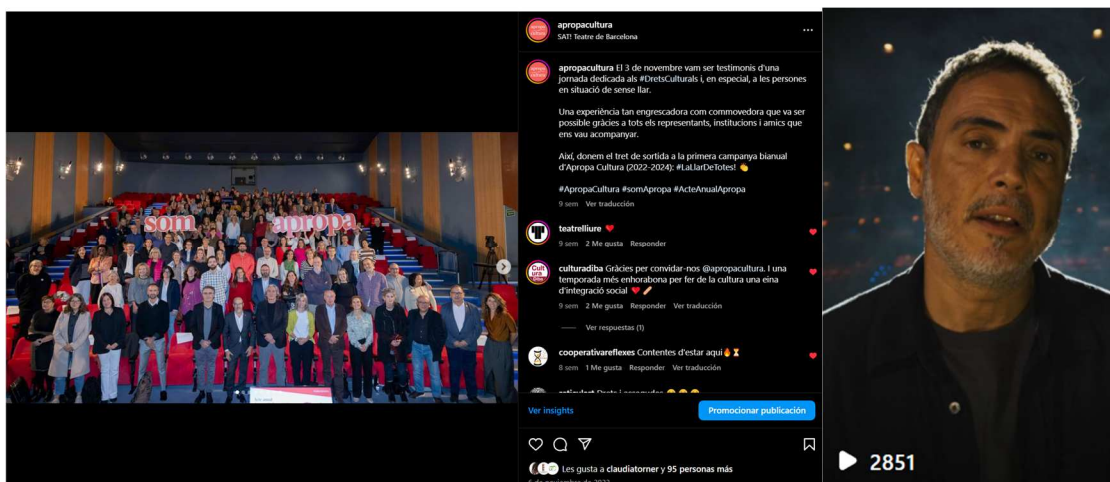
som apropa

apropacultura
SAT! Teatre de Barcelona

apropacultura El 3 de novembre vam ser testimonis d'una jornada dedicada als #DretsCulturals i, en especial, a les persones en situació de sense llar.

Una experiència tan engrescadora com commovedora que va ser possible gràcies a tots els representants, institucions i amics que ens vau acompanyar.

Així, donem el tret de sortida a la primera campanya bianual d'Apropa Cultura (2022-2024): #LaLlarDeTotes! 👏

#ApropaCultura #somApropa #ActeAnualApropa

9 sem Ver traducción

teatrelliure ❤️
9 sem 2 Me gusta Responder

culturadiba Gràcies per convidar-nos @apropacultura. I una temporada més enhorabona per fer de la cultura una eina d'integració social ❤️
9 sem 2 Me gusta Responder Ver traducción

Ver respuestas (1)

cooperativareflexes Contentes d'estar aquí ⏳
8 sem 1 Me gusta Responder Ver traducción

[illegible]

Ver insights
Promocionar publicación

Les gusta a claudiatorner y 95 personas más

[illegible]

2851